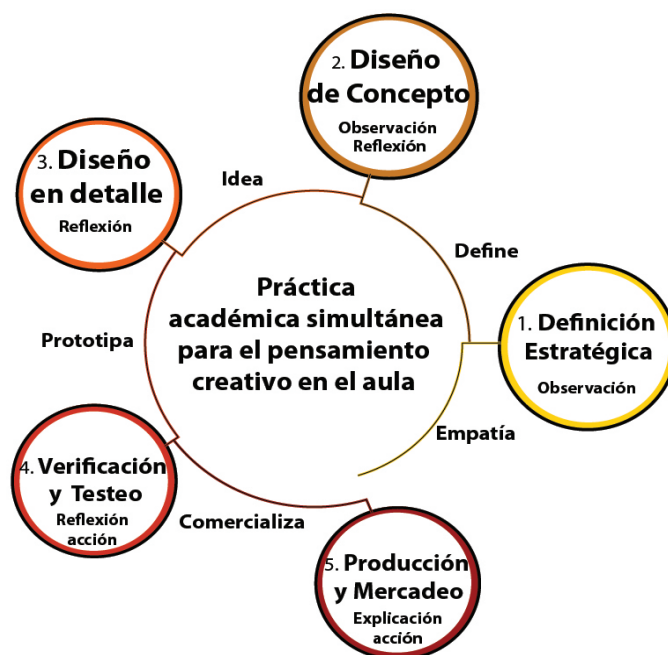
Práctica académica simultánea para el pensamiento creativo en el aula

1. Definición Estratégica
Observación

Define

2. Diseño de Concepto
Observación
Reflexión

Idea

3. Diseño en detalle
Reflexión

Prototipa

4. Verificación y Testeo
Reflexión
acción

Comercializa

5. Producción y Mercadeo
Explicación
acción

Empatía